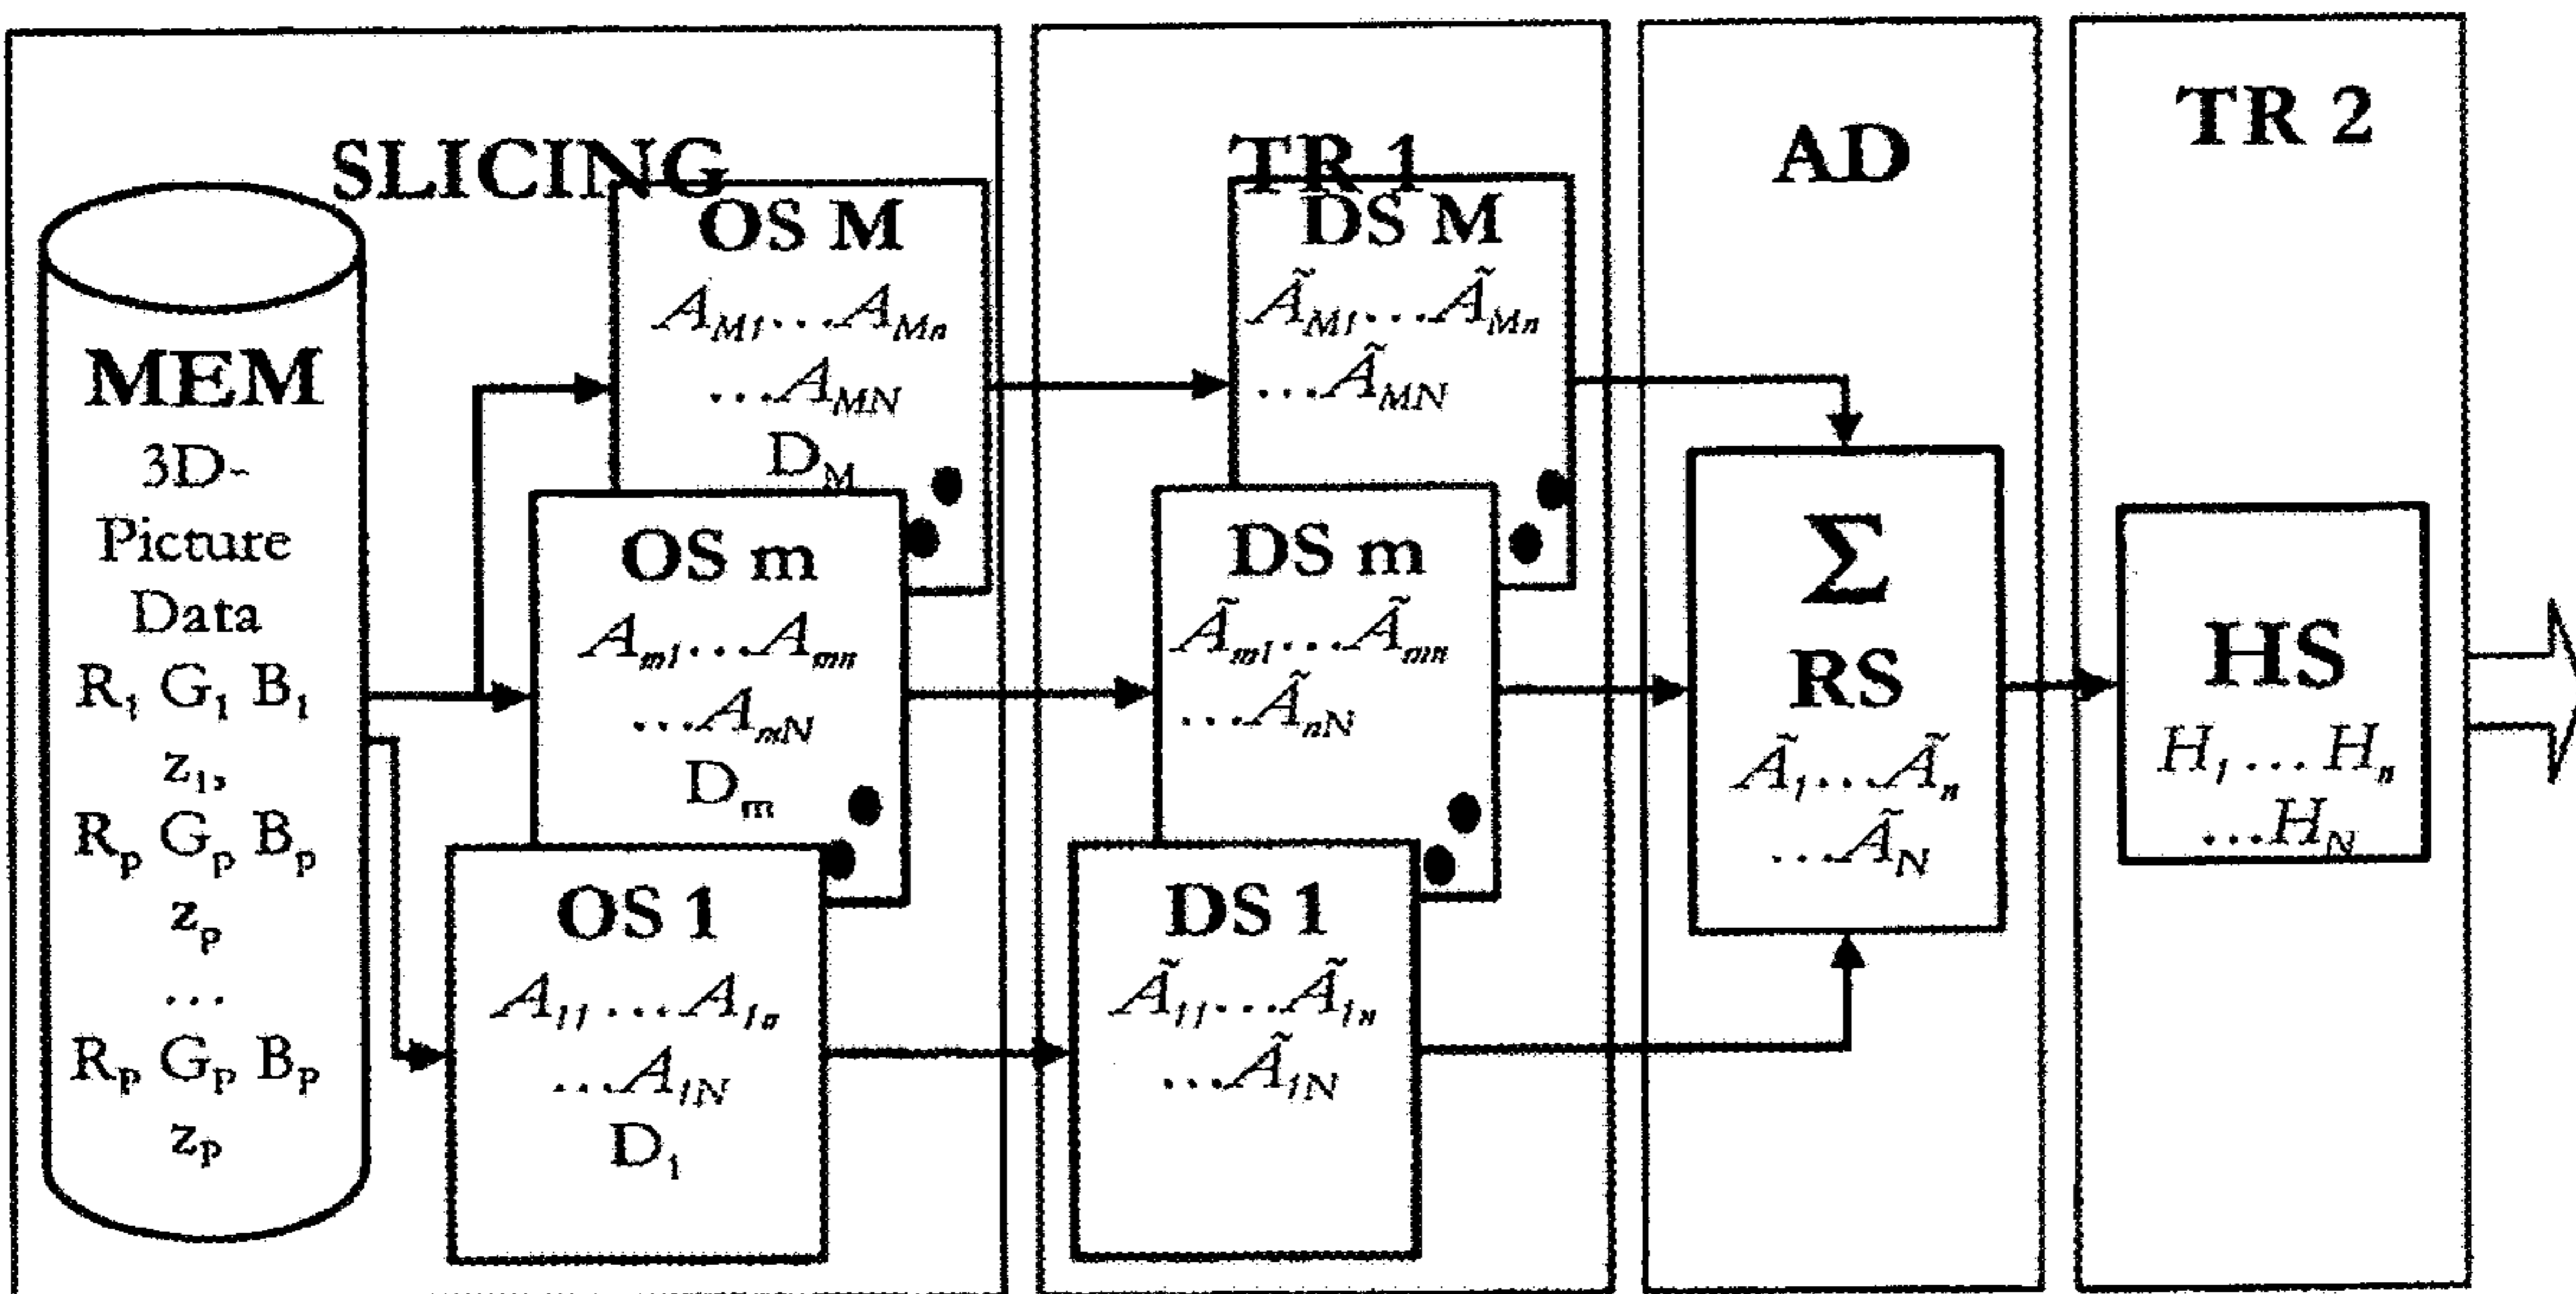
SLICING

TR 1

AD

TR 2

MEM
3D-Picture Data
$R_1$ $G_1$ $B_1$
$z_1$,
$R_p$ $G_p$ $B_p$
$z_p$
...
$R_P$ $G_P$ $B_P$
$z_P$

OS M
$A_{M1}...A_{Mn}$
$...A_{MN}$
$D_M$

OS m
$A_{m1}...A_{mn}$
$...A_{mN}$
$D_m$

OS 1
$A_{11}...A_{1n}$
$...A_{1N}$
$D_1$

DS M
$\tilde{A}_{M1}...\tilde{A}_{Mn}$
$...\tilde{A}_{MN}$

DS m
$\tilde{A}_{m1}...\tilde{A}_{mn}$
$...\tilde{A}_{nN}$

DS 1
$\tilde{A}_{11}...\tilde{A}_{1n}$
$...\tilde{A}_{1N}$

$\Sigma$
RS
$\tilde{A}_1...\tilde{A}_n$
$...\tilde{A}_N$

HS
$H_1...H_n$
$...H_N$